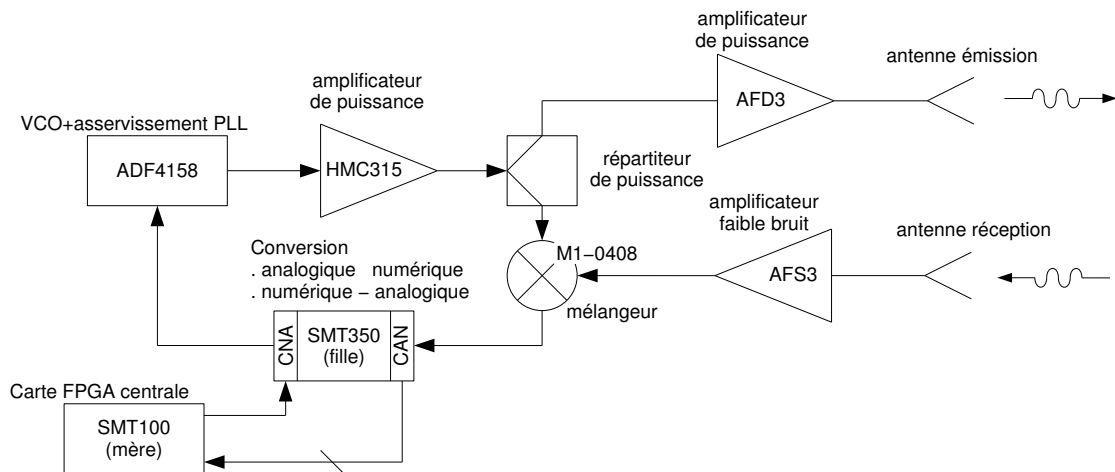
amplificateur
de puissance

antenne émission

amplificateur
de puissance

VCO+asservissement PLL

AFD3

ADF4158

HMC315

répartiteur
de puissance

amplificateur
faible bruit

Conversion
. analogique numérique
. numérique − analogique

M1−0408

antenne réception

AFS3

CNA

SMT350
(fille)

CAN

mélangeur

Carte FPGA centrale

SMT100
(mère)